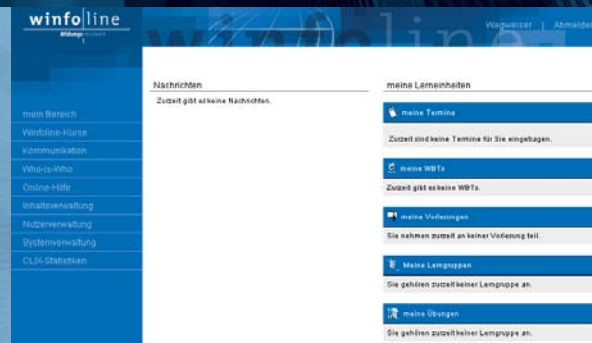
winfo|line

Wegweiser | Abmelden

mein Bereich
Winfoline-Kurse
Kommunikation
Who-is-Who
Online-Hilfe
Inhaltsverwaltung
Nutzerverwaltung
Systemverwaltung
CLIX-Statistiken

Nachrichten

Zurzeit gibt es keine Nachrichten.

meine Lerneinheiten

meine Termine

Zurzeit sind keine Termine für Sie eingetragen.

meine WBTs

Zurzeit gibt es keine WBTs.

meine Vorlesungen

Sie nehmen zurzeit an keiner Vorlesung teil.

Meine Lerngruppen

Sie gehören zurzeit keiner Lerngruppe an.

meine Übungen

Sie gehören zurzeit keiner Lerngruppe an.